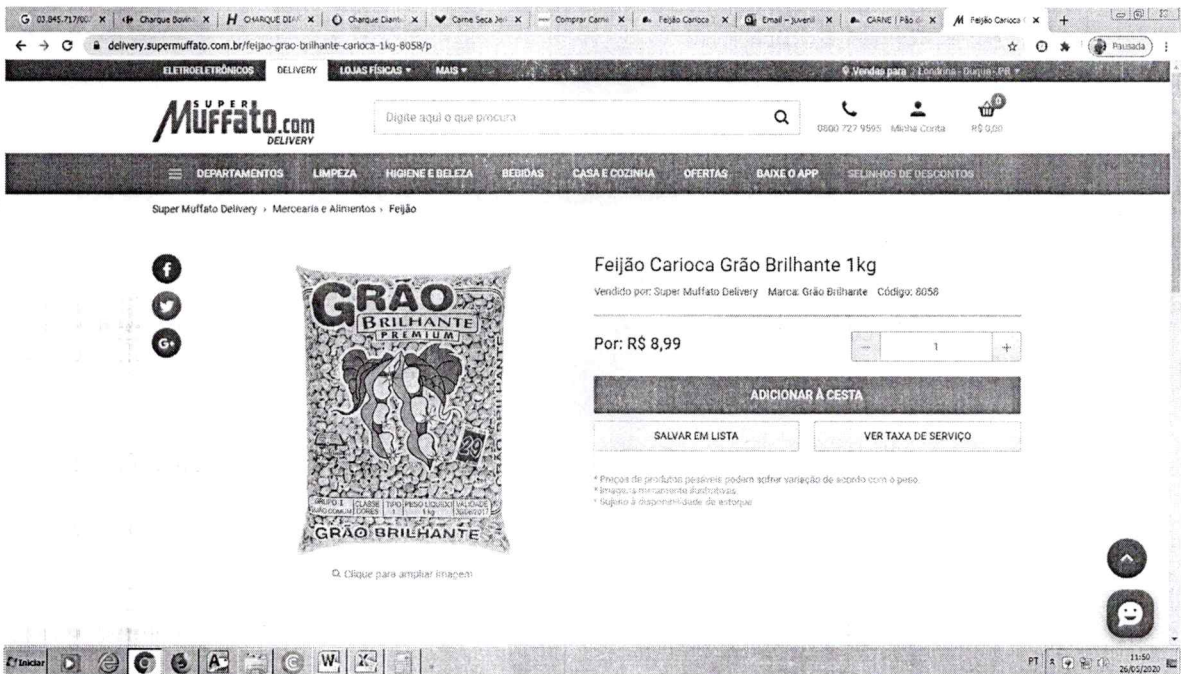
G 03.845.717/0 × | Charque Bovin × | H CHARQUE DIA × | Charque Diant × | Carne Seca Je × | Comprar Carn × | Feijão Carioca × | Email – Juvenil × | CARNE | Pão d × | M Feijão Carioca × | +

delivery.supermuffato.com.br/feijao-grao-brilhante-carioca-1kg-8058/p

Pausada

ELETROELETRÔNICOS DELIVERY LOJAS FÍSICAS MAIS

Vendas para : Londrina - Duque - PR

SUPER Muffato.com DELIVERY

Digite aqui o que procura

0800 727 9595 Minha Conta R$ 0,00

0

DEPARTAMENTOS LIMPEZA HIGIENE E BELEZA BEBIDAS CASA E COZINHA OFERTAS BAIXE O APP SELINHOS DE DESCONTOS

Super Muffato Delivery › Mercearia e Alimentos › Feijão

GRÃO BRILHANTE PREMIUM

GRUPO 1 FEIJÃO COMUM CLASSE CORES TIPO 1 PESO LÍQUIDO 1 kg VALIDADE

GRÃO BRILHANTE

Clique para ampliar imagem

Feijão Carioca Grão Brilhante 1kg

Vendido por: Super Muffato Delivery Marca: Grão Brilhante Código: 8058

Por: R$ 8,99

1

ADICIONAR À CESTA

SALVAR EM LISTA

VER TAXA DE SERVIÇO

* Preços de produtos pesáveis podem sofrer variação de acordo com o peso
* Imagens meramente ilustrativas
* Sujeito à disponibilidade de estoque

Iniciar

PT 11:50 26/05/2020